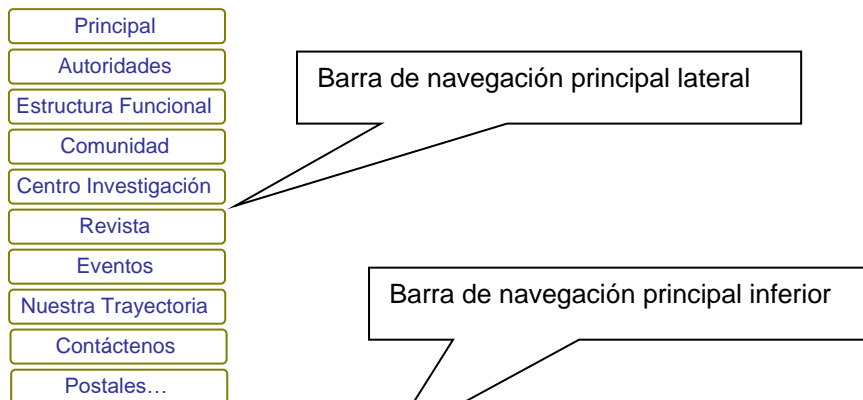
Principal
Autoridades
Estructura Funcional
Comunidad
Centro Investigación
Revista
Eventos
Nuestra Trayectoria
Contáctenos
Postales…

Barra de navegación principal lateral

Barra de navegación principal inferior